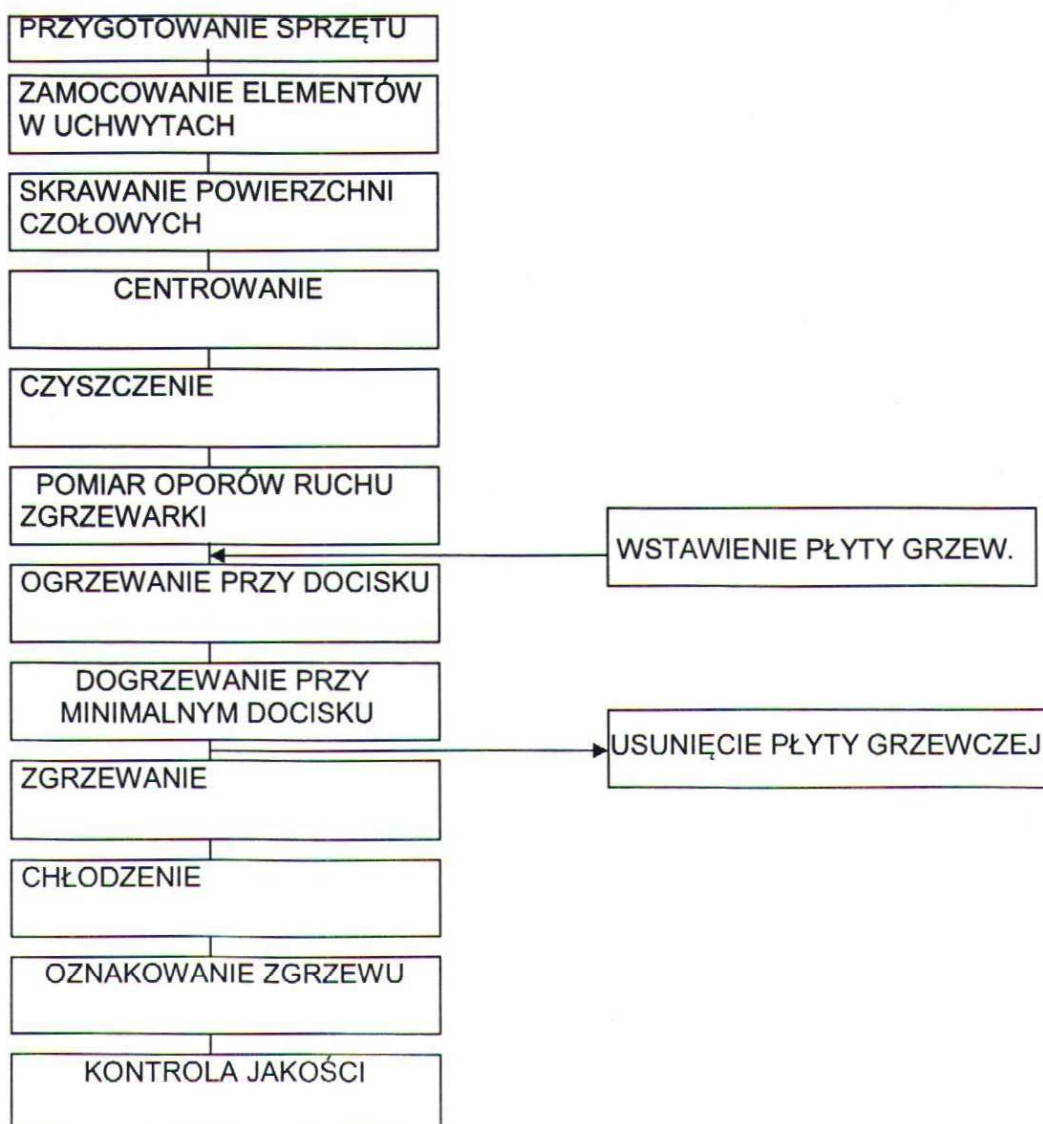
PRZYGOTOWANIE SPRZĘTU

ZAMOCOWANIE ELEMENTÓW W UCHWYTACH

SKRAWANIE POWIERZCHNI CZOŁOWYCH

CENTROWANIE

CZYSZCZENIE

POMIAR OPORÓW RUCHU ZGRZEWARKI

WSTAWIENIE PŁYTY GRZEW.

OGRZEWANIE PRZY DOCISKU

DOGRZEWANIE PRZY MINIMALNYM DOCISKU

USUNIĘCIE PŁYTY GRZEWCZEJ

ZGRZEWANIE

CHŁODZENIE

OZNAKOWANIE ZGRZEWU

KONTROLA JAKOŚCI